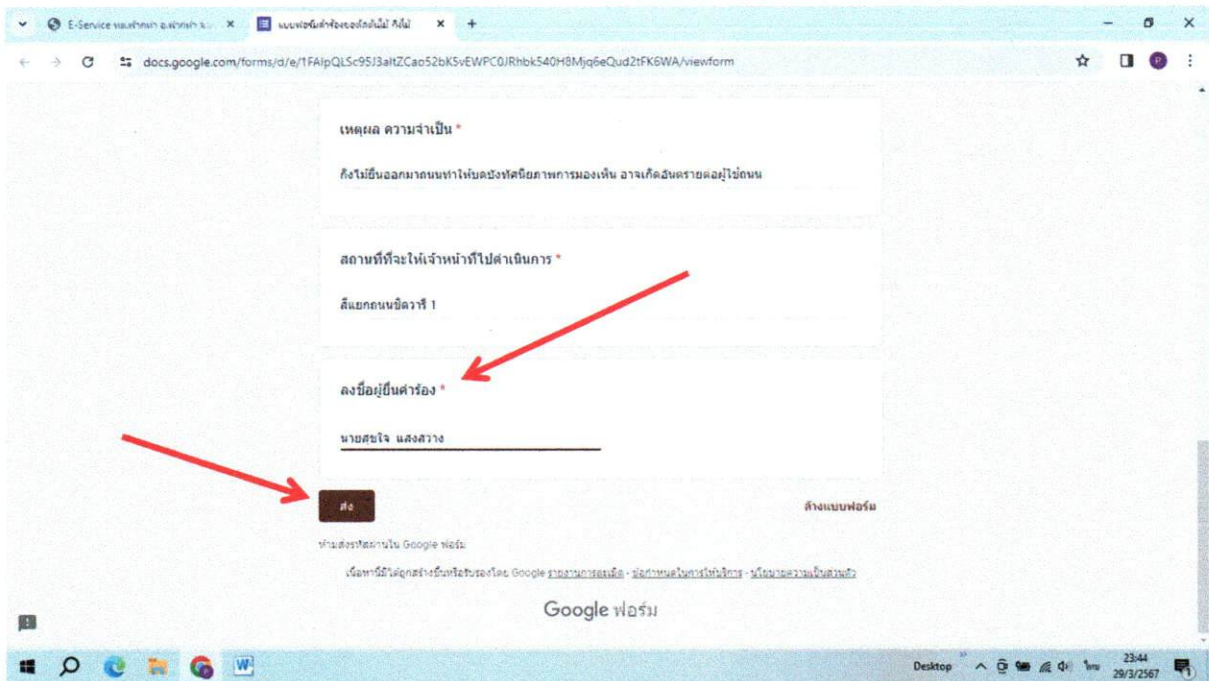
E-Service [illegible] ×
แบบฟอร์มคำร้องขอตัดกิ่งไม้ ×
+

docs.google.com/forms/d/e/1FAIpQLSc95J3aHZCao52bK5vEWPC0JRhbk540H8Mjq6eQud2tFK6WA/viewform

เหตุผล ความจำเป็น *

กิ่งไม้ยื่นออกมาถนนทำให้บดบังทัศนียภาพการมองเห็น อาจเกิดอันตรายต่อผู้ใช้ถนน

สถานที่ที่จะให้เจ้าหน้าที่ไปดำเนินการ *

สี่แยกถนนชิดวารี 1

ลงชื่อผู้ยื่นคำร้อง *

นายสุขใจ แสงสว่าง

ส่ง

ล้างแบบฟอร์ม

ห้ามส่งรหัสผ่านใน Google ฟอร์ม

เนื้อหานี้มิได้ถูกสร้างขึ้นหรือรับรองโดย Google รายงานการละเมิด - ข้อกำหนดในการให้บริการ - นโยบายความเป็นส่วนตัว

Google ฟอร์ม

Desktop
ไทย
23:44
29/3/2567